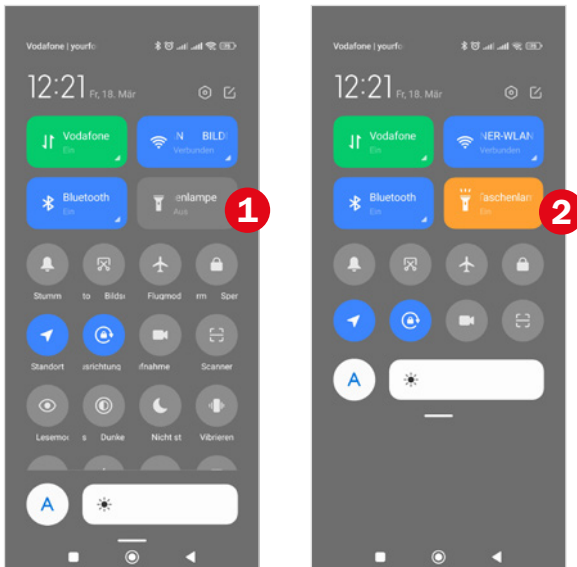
Vodafone | yourfo

12:21 Fr, 18. Mär

Vodafone
Ein

N BILD
Verbunden

Bluetooth
Ein

enlampe
Aus

1

Stumm
to Bilds
Flugmod
rm
Sper

Standort
usrichtung
fnahme
Scanner

Lesemo
s Dunke
Nicht st
Vibrieren

A

Vodafone | yourfo

12:21 Fr, 18. Mär

Vodafone
Ein

NER-WLAN
Verbunden

Bluetooth
Ein

Taschenlam
Ein

2

A